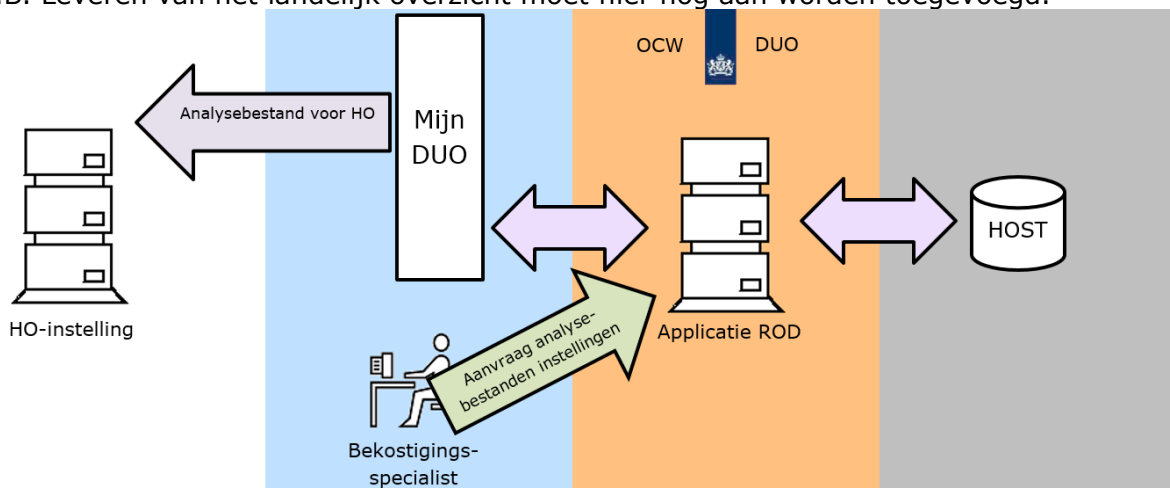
NB. Leveren van het landelijk overzicht moet hier nog aan worden toegevoegd.

OCW DUO

Analysebestand voor HO

Mijn DUO

HO-instelling

Applicatie ROD

HOST

Aanvraag analysebestanden instellingen

Bekostigings-specialist